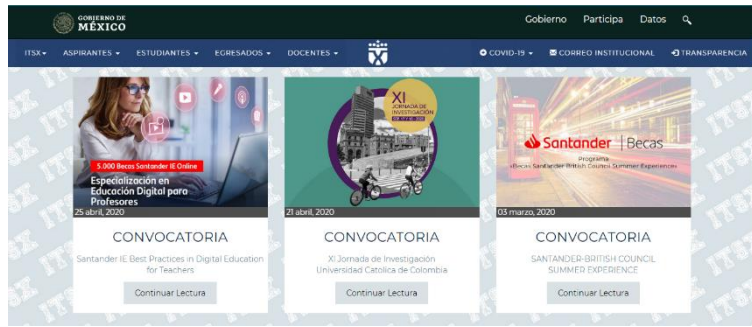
GOBIERNO DE MÉXICO

Gobierno Participa Datos

ITSX ▾ ASPIRANTES ▾ ESTUDIANTES ▾ EGRESADOS ▾ DOCENTES ▾

COVID-19 ▾ CORREO INSTITUCIONAL TRANSPARENCIA

5.000 Becas Santander IE Online
Especialización en Educación Digital para Profesores
25 abril, 2020

CONVOCATORIA

Santander IE Best Practices in Digital Education for Teachers

Continuar Lectura

XI JORNADA DE INVESTIGACIÓN
21 abril, 2020

CONVOCATORIA

XI Jornada de Investigación Universidad Catolica de Colombia

Continuar Lectura

Santander | Becas
Programa «Becas Santander-British Council Summer Experience»
03 marzo, 2020

CONVOCATORIA

SANTANDER-BRITISH COUNCIL SUMMER EXPERIENCE

Continuar Lectura